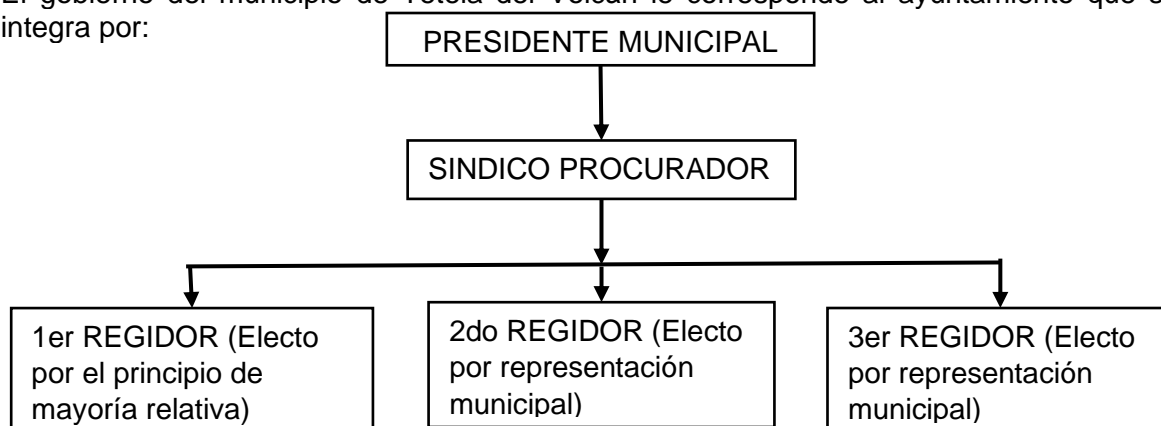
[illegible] gobierno del municipio de Tetela del Volcán le corresponde al ayuntamiento que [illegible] integra por:

PRESIDENTE MUNICIPAL

SINDICO PROCURADOR

1er REGIDOR (Electo por el principio de mayoría relativa)

2do REGIDOR (Electo por representación municipal)

3er REGIDOR (Electo por representación municipal)